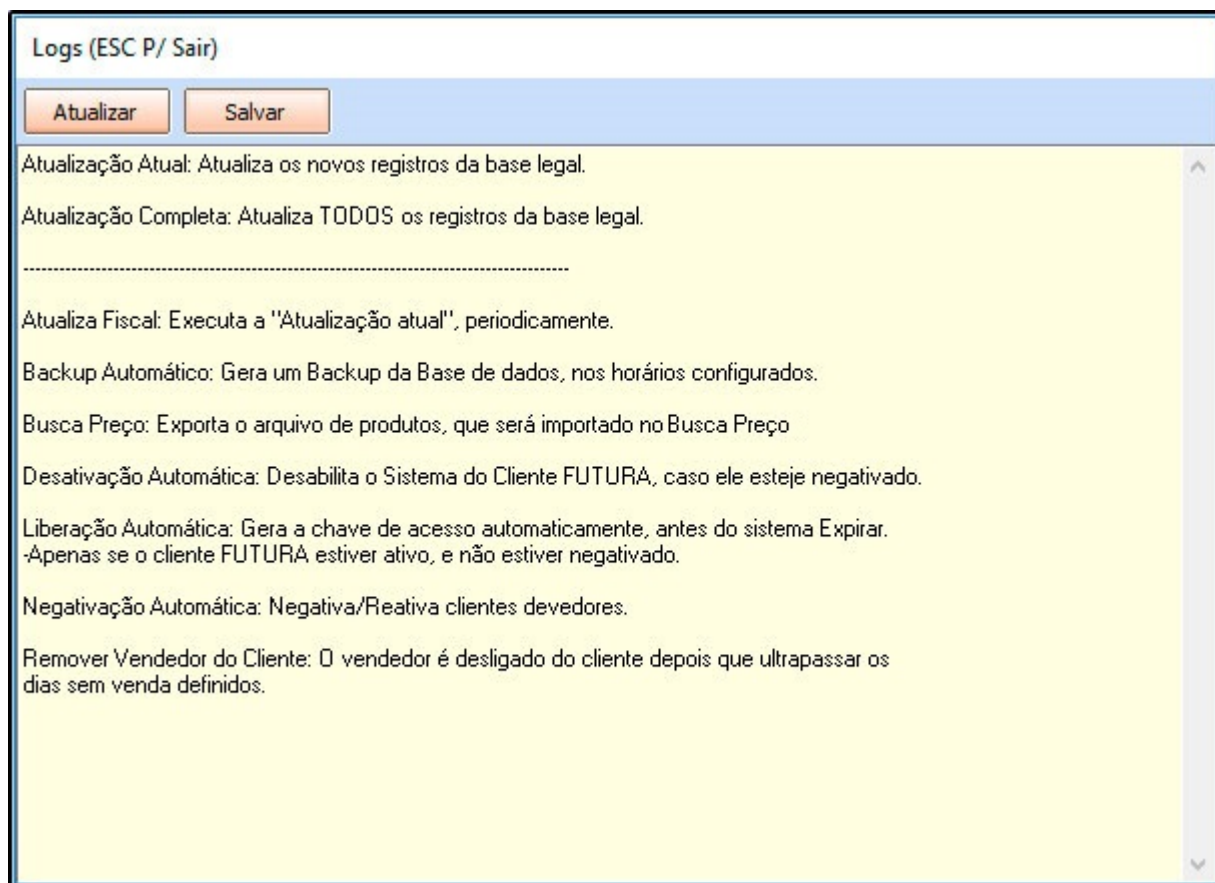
Logs (ESC P/ Sair)

Atualizar Salvar

Atualização Atual: Atualiza os novos registros da base legal.

Atualização Completa: Atualiza TODOS os registros da base legal.

------------------------------------------------------------------------------------------

Atualiza Fiscal: Executa a "Atualização atual", periodicamente.

Backup Automático: Gera um Backup da Base de dados, nos horários configurados.

Busca Preço: Exporta o arquivo de produtos, que será importado no Busca Preço

Desativação Automática: Desabilita o Sistema do Cliente FUTURA, caso ele esteje negativado.

Liberação Automática: Gera a chave de acesso automaticamente, antes do sistema Expirar.
-Apenas se o cliente FUTURA estiver ativo, e não estiver negativado.

Negativação Automática: Negativa/Reativa clientes devedores.

Remover Vendedor do Cliente: O vendedor é desligado do cliente depois que ultrapassar os dias sem venda definidos.